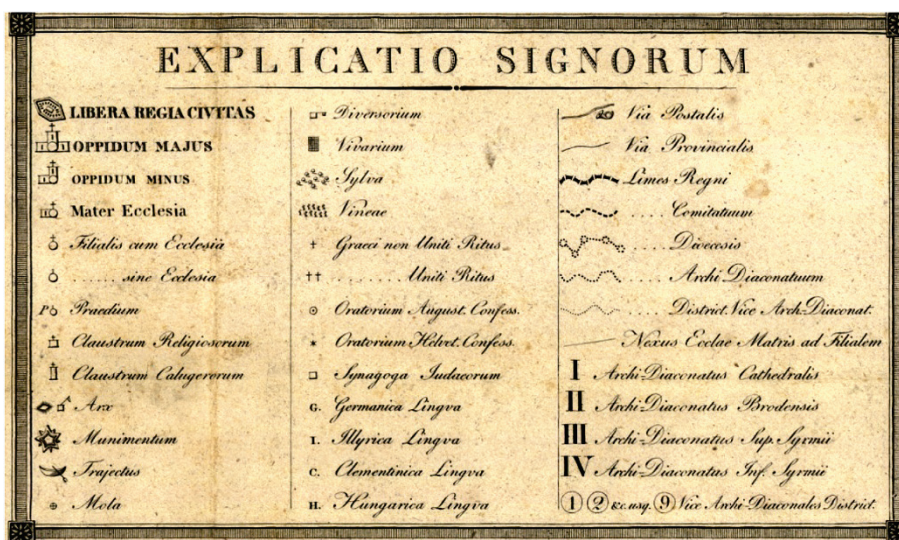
EXPLICATIO SIGNORUM

LIBERA REGIA CIVITAS
OPPIDUM MAJUS
OPPIDUM MINUS
Mater Ecclesia
Filialis cum Ecclesia
...... sine Ecclesia
Praedium
Claustrum Religiosorum
Claustrum Calugerorum
Arx
Munimentum
Trajectus
Mola

Diversorium
Vivarium
Sylva
Vineae
Graeci non Uniti Ritus
...... Uniti Ritus
Oratorium August. Confess.
Oratorium Helvet. Confess.
Synagoga Judaeorum
G. Germanica Lingva
I. Illyrica Lingva
C. Clementinica Lingva
H. Hungarica Lingva

Via Postalis
Via Provincialis
Limes Regni
.... Comitatuum
.... Dioecesis
.... Archi Diaconatuum
.... District. Vice Archi Diaconat.
Nexus Ecclae Matris ad Filialem
I Archi Diaconatus Cathedralis
II Archi Diaconatus Brodensis
III Archi Diaconatus Sup. Syrmii
IV Archi Diaconatus Inf. Syrmii
① ② &c. usq. ⑨ Vice Archi Diaconales District.